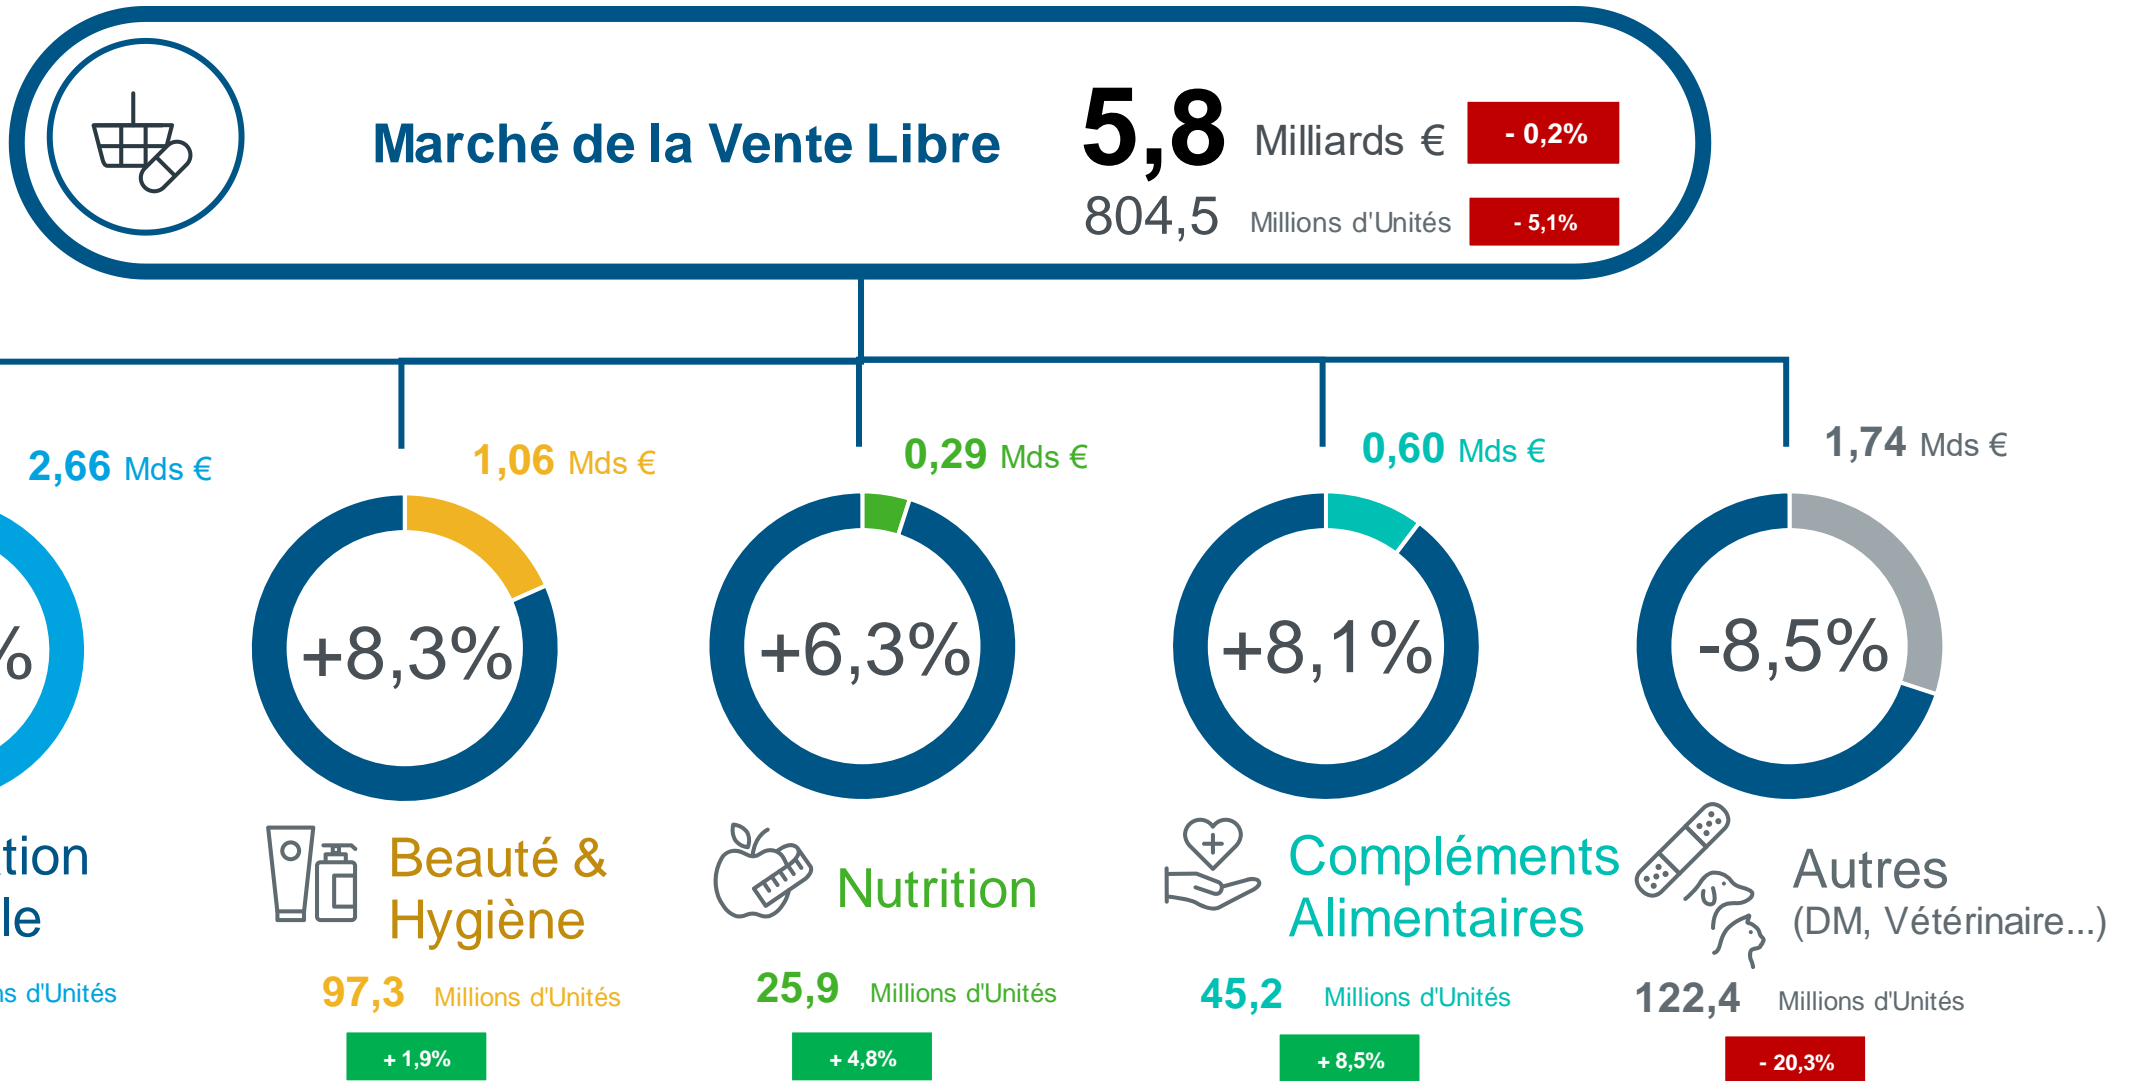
Marché de la Vente Libre

5,8 Milliards € - 0,2%

804,5 Millions d'Unités - 5,1%

2,66 Mds €

%

tion
le

s d'Unités

1,06 Mds €

+8,3%

Beauté & Hygiène

97,3 Millions d'Unités

+ 1,9%

0,29 Mds €

+6,3%

Nutrition

25,9 Millions d'Unités

+ 4,8%

0,60 Mds €

+8,1%

Compléments Alimentaires

45,2 Millions d'Unités

+ 8,5%

1,74 Mds €

-8,5%

Autres (DM, Vétérinaire...)

122,4 Millions d'Unités

- 20,3%